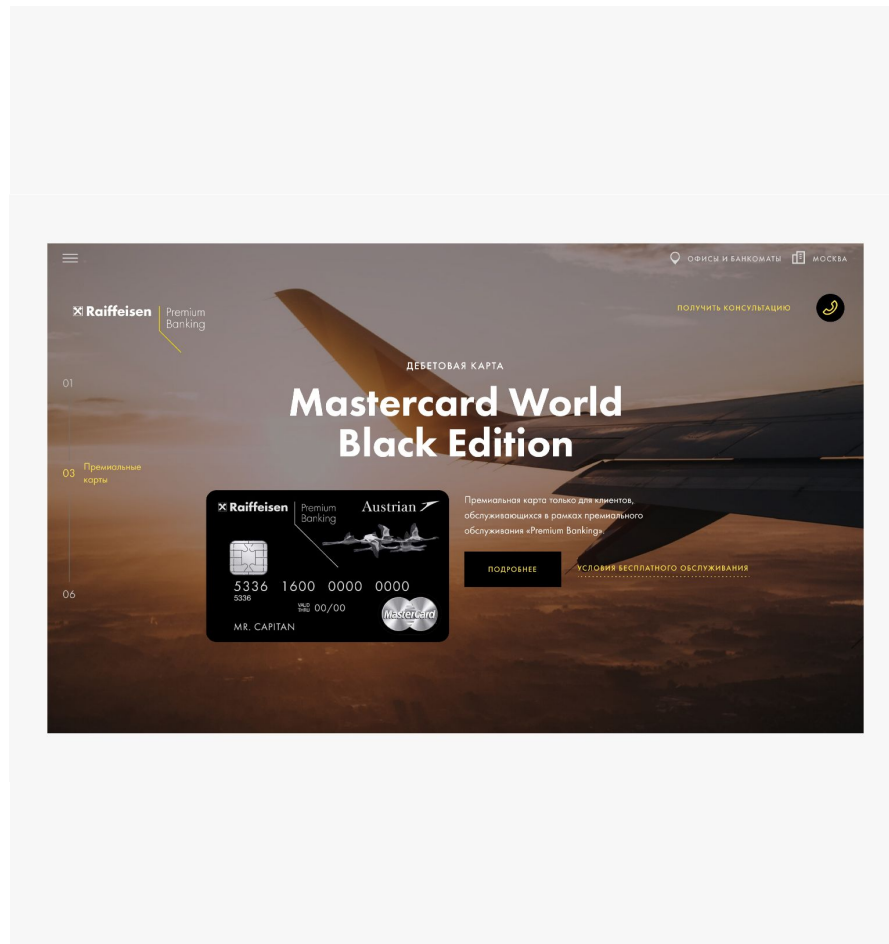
ОФИСЫ И БАНКОМАТЫ МОСКВА

Raiffeisen Premium Banking

ПОЛУЧИТЬ КОНСУЛЬТАЦИЮ

01

03 Премиальные карты

06

ДЕБЕТОВАЯ КАРТА

Mastercard World Black Edition

Raiffeisen Premium Banking Austrian

5336 1600 0000 0000
5336
VALID THRU 00/00
MR. CAPITAN
MasterCard

Премиальная карта только для клиентов, обслуживающихся в рамках премиального обслуживания «Premium Banking».

ПОДРОБНЕЕ

УСЛОВИЯ БЕСПЛАТНОГО ОБСЛУЖИВАНИЯ